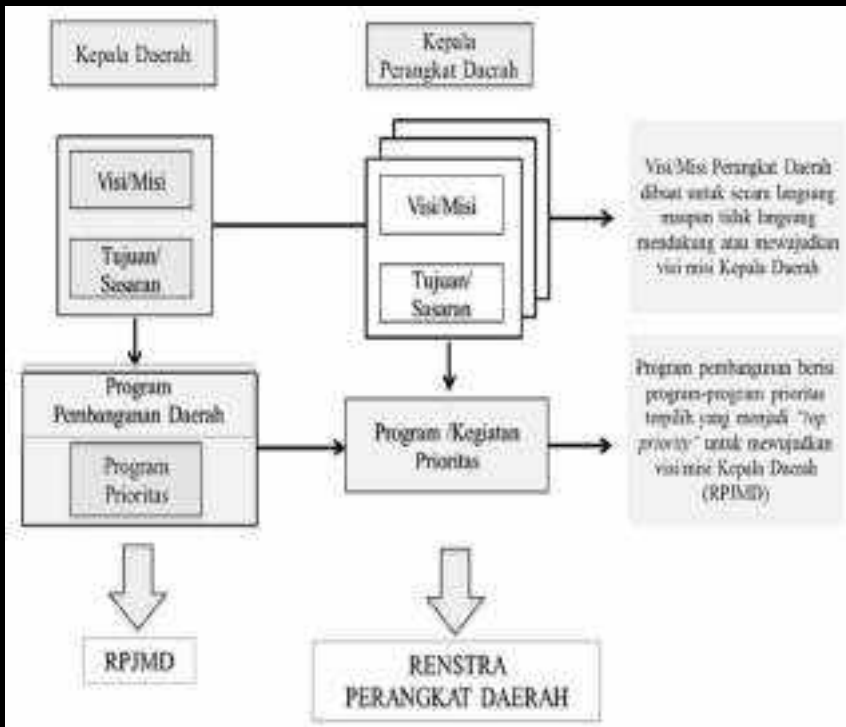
Kepala Daerah

Kepala Perangkat Daerah

Visi/Misi

Tujuan/ Sasaran

Visi/Misi

Tujuan/ Sasaran

Visi/Misi Perangkat Daerah dibuat untuk secara langsung maupun tidak langsung mendukung atau mewujudkan visi misi Kepala Daerah

Program Pembangunan Daerah

Program Prioritas

Program /Kegiatan Prioritas

Program pembangunan berisi program-program prioritas terpilih yang menjadi "top priority" untuk mewujudkan visi misi Kepala Daerah (RPJMD)

RPJMD

RENSTRA PERANGKAT DAERAH